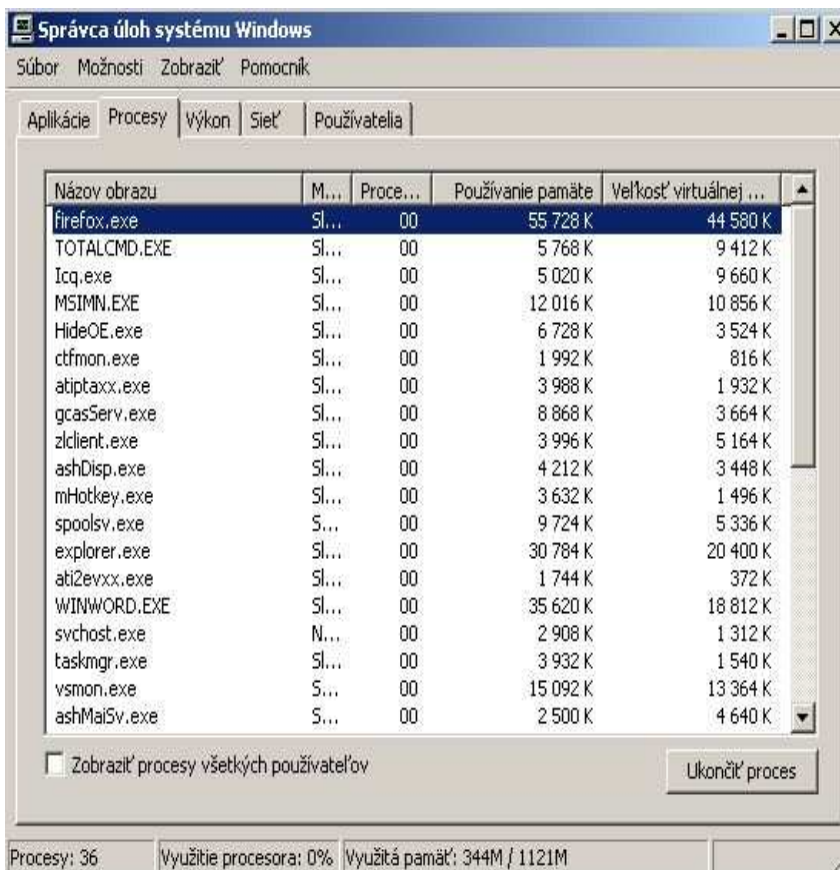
Správca úloh systému Windows

Súbor Možnosti Zobraziť Pomocník

Aplikácie Procesy Výkon Sieť Používatelia

| Názov obrazu | M... | Proce... | Používanie pamäte | Veľkosť virtuálnej ... |
|---|---|---|---|---|
| firefox.exe | Sl... | 00 | 55 728 K | 44 580 K |
| TOTALCMD.EXE | Sl... | 00 | 5 768 K | 9 412 K |
| Icq.exe | Sl... | 00 | 5 020 K | 9 660 K |
| MSIMN.EXE | Sl... | 00 | 12 016 K | 10 856 K |
| HideOE.exe | Sl... | 00 | 6 728 K | 3 524 K |
| ctfmon.exe | Sl... | 00 | 1 992 K | 816 K |
| atiptaxx.exe | Sl... | 00 | 3 988 K | 1 932 K |
| gcasServ.exe | Sl... | 00 | 8 868 K | 3 664 K |
| zlclient.exe | Sl... | 00 | 3 996 K | 5 164 K |
| ashDisp.exe | Sl... | 00 | 4 212 K | 3 448 K |
| mHotkey.exe | Sl... | 00 | 3 632 K | 1 496 K |
| spoolsv.exe | S... | 00 | 9 724 K | 5 336 K |
| explorer.exe | Sl... | 00 | 30 784 K | 20 400 K |
| ati2evxx.exe | Sl... | 00 | 1 744 K | 372 K |
| WINWORD.EXE | Sl... | 00 | 35 620 K | 18 812 K |
| svchost.exe | N... | 00 | 2 908 K | 1 312 K |
| taskmgr.exe | Sl... | 00 | 3 932 K | 1 540 K |
| vsmon.exe | S... | 00 | 15 092 K | 13 364 K |
| ashMaiSv.exe | S... | 00 | 2 500 K | 4 640 K |

Zobraziť procesy všetkých používateľov

Ukončiť proces

Procesy: 36 Využitie procesora: 0% Využitá pamäť: 344M / 1121M